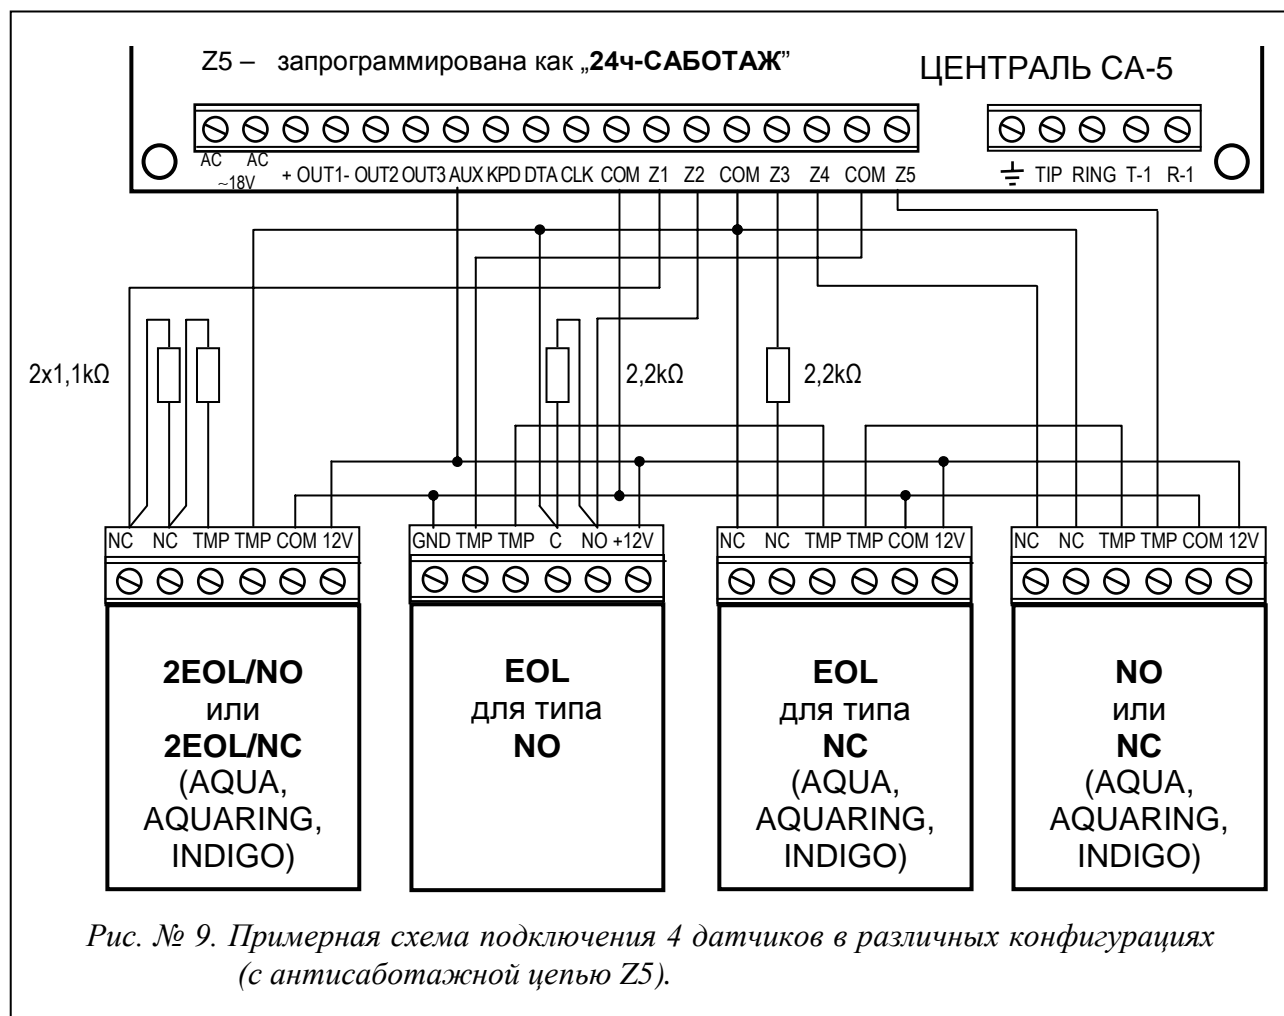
Z5 – запрограммирована как „**24ч-САБОТАЖ**"

ЦЕНТРАЛЬ CA-5

AC AC ~18V + OUT1- OUT2 OUT3 AUX KPD DTA CLK COM Z1 Z2 COM Z3 Z4 COM Z5

TIP RING T-1 R-1

2x1,1kΩ

2,2kΩ

2,2kΩ

NC NC TMP TMP COM 12V

GND TMP TMP C NO +12V

NC NC TMP TMP COM 12V

NC NC TMP TMP COM 12V

**2EOL/NO** или **2EOL/NC** (AQUA, AQUARING, INDIGO)

**EOL** для типа **NO**

**EOL** для типа **NC** (AQUA, AQUARING, INDIGO)

**NO** или **NC** (AQUA, AQUARING, INDIGO)

*Рис. № 9. Примерная схема подключения 4 датчиков в различных конфигурациях (с антисаботажной цепью Z5).*